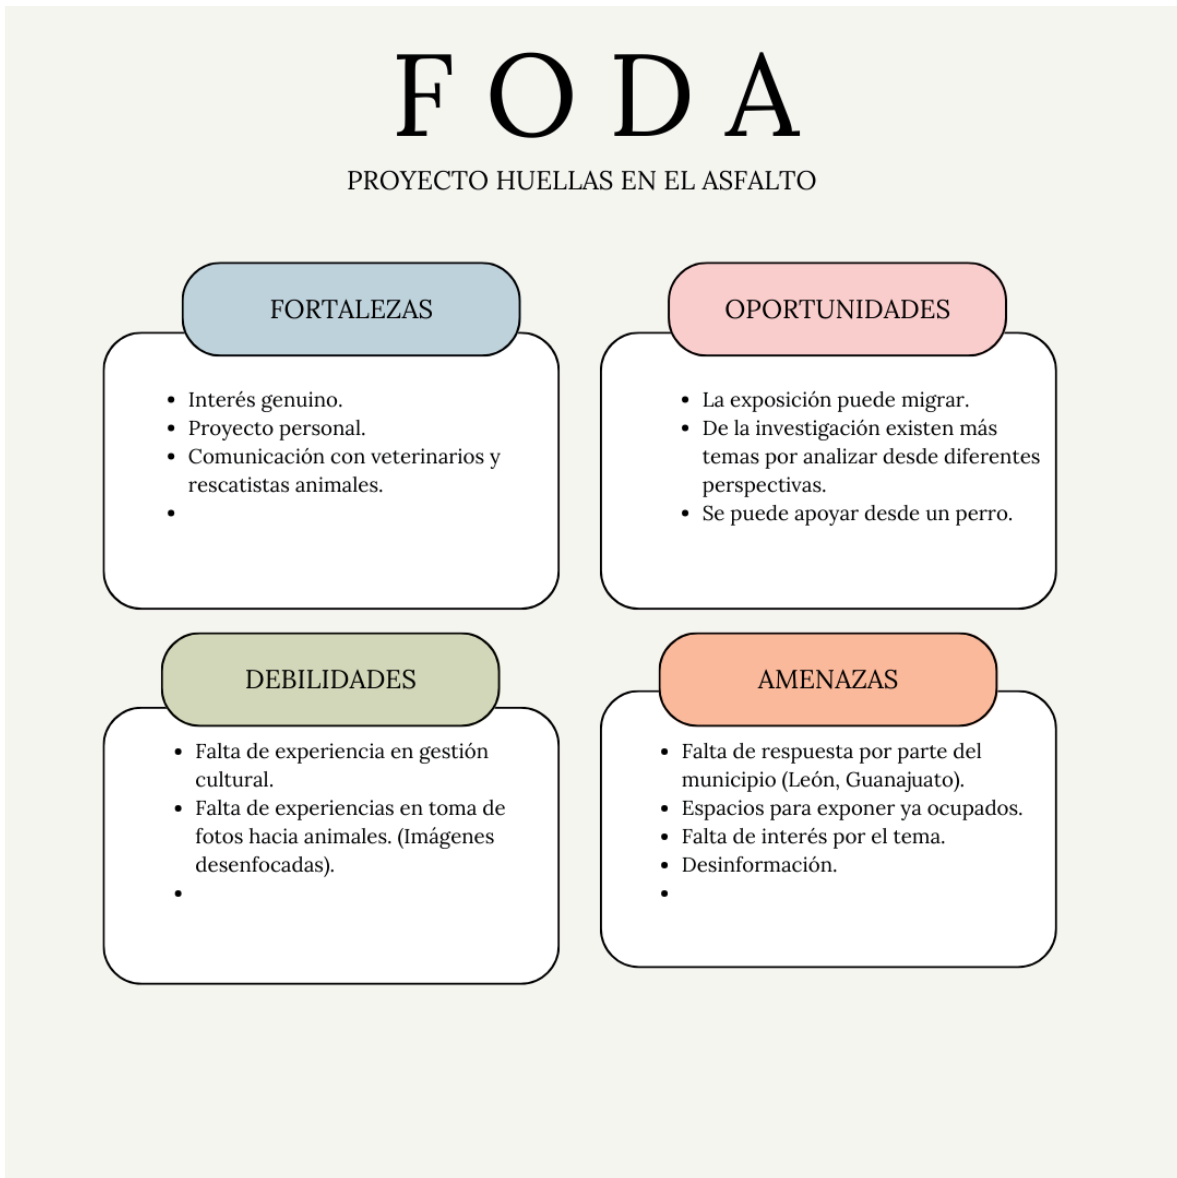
F O D A

PROYECTO HUELLAS EN EL ASFALTO

FORTALEZAS

- Interés genuino.
- Proyecto personal.
- Comunicación con veterinarios y rescatistas animales.
-

OPORTUNIDADES

- La exposición puede migrar.
- De la investigación existen más temas por analizar desde diferentes perspectivas.
- Se puede apoyar desde un perro.

DEBILIDADES

- Falta de experiencia en gestión cultural.
- Falta de experiencias en toma de fotos hacia animales. (Imágenes desenfocadas).
-

AMENAZAS

- Falta de respuesta por parte del municipio (León, Guanajuato).
- Espacios para exponer ya ocupados.
- Falta de interés por el tema.
- Desinformación.
-